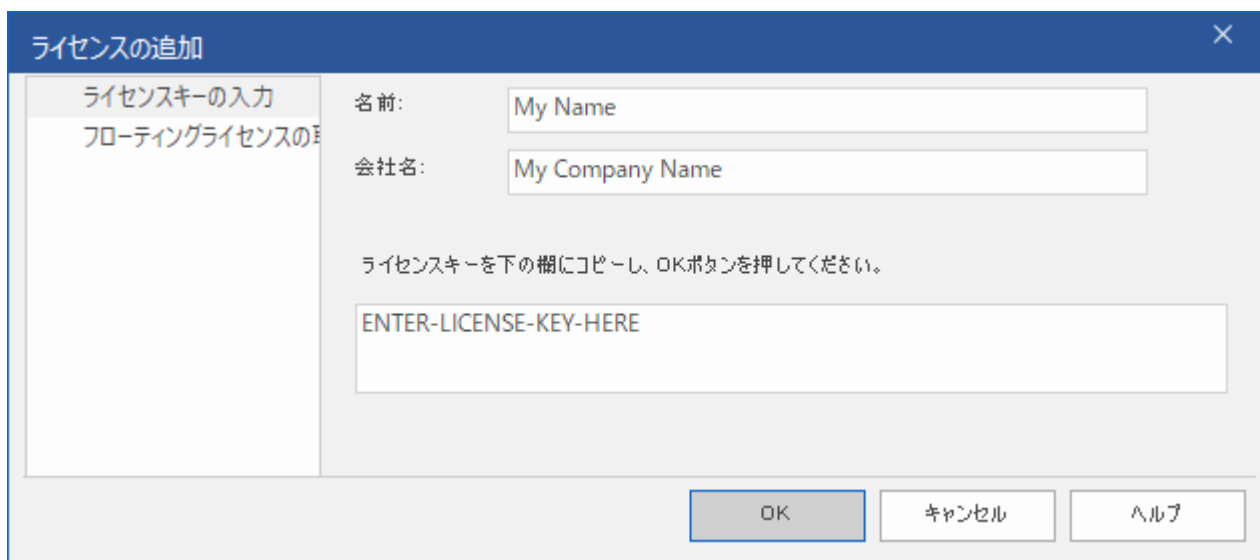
ライセンスの追加

ライセンスキーの入力
フローティングライセンスの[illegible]

名前:
My Name
会社名:
My Company Name

ライセンスキーを下の欄にコピーし、OKボタンを押してください。

ENTER-LICENSE-KEY-HERE

OK
キャンセル
ヘルプ